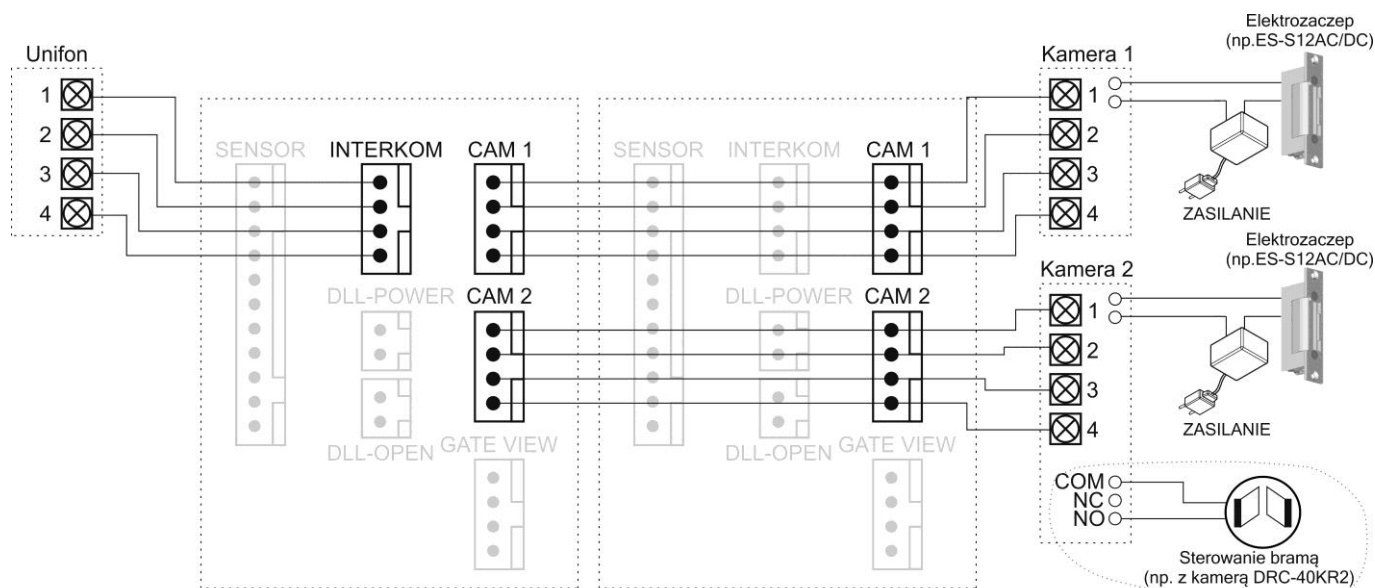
Unifon
1
2
3
4

SENSOR
INTERKOM
CAM 1
DLL-POWER
CAM 2
DLL-OPEN
GATE VIEW

SENSOR
INTERKOM
CAM 1
DLL-POWER
CAM 2
DLL-OPEN
GATE VIEW

Kamera 1
1
2
3
4

Elektrozaczep
(np.ES-S12AC/DC)
ZASILANIE

Kamera 2
1
2
3
4
COM
NC
NO

Elektrozaczep
(np.ES-S12AC/DC)
ZASILANIE

Sterowanie bramą
(np. z kamerą DRC-40KR2)